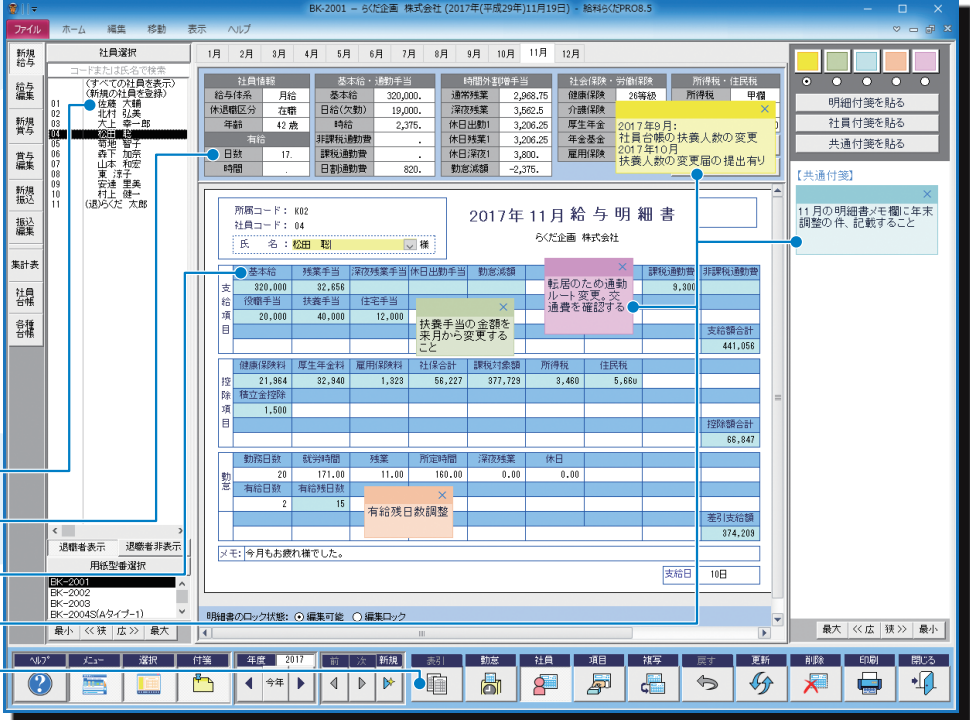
BK-2001 － らくだ企画 株式会社 (2017年(平成29年)11月19日) - 給料らくだPRO8.5

ファイル　ホーム　編集　移動　表示　ヘルプ

新規給与
給与編集
新規賞与
賞与編集
新規振込
振込編集
集計表
社員台帳
各種台帳

社員選択
コードまたは氏名で検索
(すべての社員を表示)
(新規の社員を登録)
01 佐藤 大輔
02 北村 弘美
03 大上 幸一郎
04 松田 聡
05 菊地 智子
06 森下 加奈
07 山本 和宏
08 東 洋子
09 安達 里美
10 村上 健一
11 (退)らくだ 太郎

退職者表示　退職者非表示
用紙型番選択
BK-2001
BK-2002
BK-2003
BK-2004S(Aタイプ-1)
最小　<< 狭　広 >>　最大

1月 2月 3月 4月 5月 6月 7月 8月 9月 10月 11月 12月

| 社員情報 | |
|---|---|
| 給与体系 | 月給 |
| 休退職区分 | 在籍 |
| 年齢 | 42 歳 |
| 有給 | |
| 日数 | 17. |
| 時間 | . |

| 基本給・通勤手当 | |
|---|---|
| 基本給 | 320,000. |
| 日給(欠勤) | 19,000. |
| 時給 | 2,375. |
| 非課税通勤費 | . |
| 課税通勤費 | . |
| 日割通勤費 | 820. |

| 時間外割増手当 | |
|---|---|
| 通常残業 | 2,968.75 |
| 深夜残業 | 3,562.5 |
| 休日出勤1 | 3,206.25 |
| 休日残業1 | 3,206.25 |
| 休日深夜1 | 3,800. |
| 勤怠減額 | -2,375. |

社会保険・労働保険
健康保険 26等級
介護保険
厚生年金
年金基金
雇用保険

所得税・住民税
所得税 甲欄

2017年9月：
社員台帳の扶養人数の変更
2017年10月
扶養人数の変更届の提出有り

所属コード： K02
社員コード： 04
氏　名： 松田 聡　様

2017年 11月 給 与 明 細 書
らくだ企画 株式会社

支給項目
| 基本給 | 残業手当 | 深夜残業手当 | 休日出勤手当 | 勤怠減額 | | | 課税通勤費 | 非課税通勤費 |
|---|---|---|---|---|---|---|---|---|
| 320,000 | 32,656 | | | | | | 9,300 | |
| 役職手当 | 扶養手当 | 住宅手当 | | | | | | |
| 20,000 | 40,000 | 12,000 | | | | | | |
| | | | | | | | 支給額合計 | |
| | | | | | | | 441,056 | |

転居のため通勤ルート変更。交通費を確認すること

扶養手当の金額を来月から変更すること

控除項目
| 健康保険料 | 厚生年金料 | 雇用保険料 | 社保合計 | 課税対象額 | 所得税 | 住民税 |
|---|---|---|---|---|---|---|
| 21,964 | 32,940 | 1,323 | 56,227 | 377,729 | 3,460 | 5,660 |
| 積立金控除 | | | | | | |
| 1,500 | | | | | | |
| | | | | | | 控除額合計 |
| | | | | | | 66,847 |

勤怠
| 勤務日数 | 就労時間 | 残業 | 所定時間 | 深夜残業 | 休日 |
|---|---|---|---|---|---|
| 20 | 171.00 | 11.00 | 160.00 | 0.00 | 0.00 |
| 有給日数 | 有給残日数 | | | | |
| 2 | 15 | | | | |

有給残日数調整

差引支給額
374,209

メモ：今月もお疲れ様でした。
支給日　10日

明細書のロック状態： ● 編集可能　○ 編集ロック

明細付箋を貼る
社員付箋を貼る
共通付箋を貼る

【共通付箋】
11月の明細書メモ欄に年末調整の件、記載すること

最大　<< 広　狭 >>　最小

ヘルプ　メニュー　選択　付箋　年度 2017　前　次　新規　表引　勤怠　社員　項目　複写　戻す　更新　削除　印刷　閉じる
今年